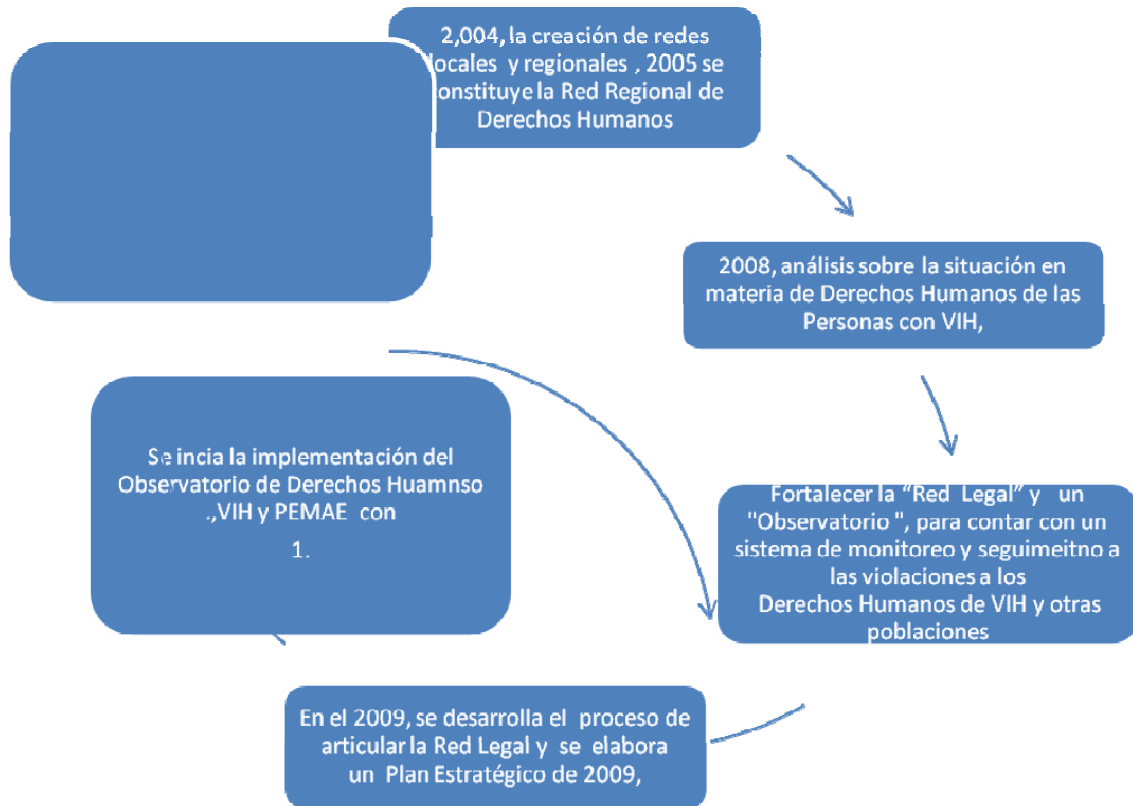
2,004, la creación de redes locales y regionales , 2005 se constituye la Red Regional de Derechos Humanos

2008, análisis sobre la situación en materia de Derechos Humanos de las Personas con VIH,

Fortalecer la "Red Legal" y un "Observatorio", para contar con un sistema de monitoreo y seguimeitno a las violaciones a los Derechos Humanos de VIH y otras poblaciones

En el 2009, se desarrolla el proceso de articular la Red Legal y se elabora un Plan Estratégico de 2009,

Se incia la implementación del Observatorio de Derechos Huamnso ,VIH y PEMAE con 1.